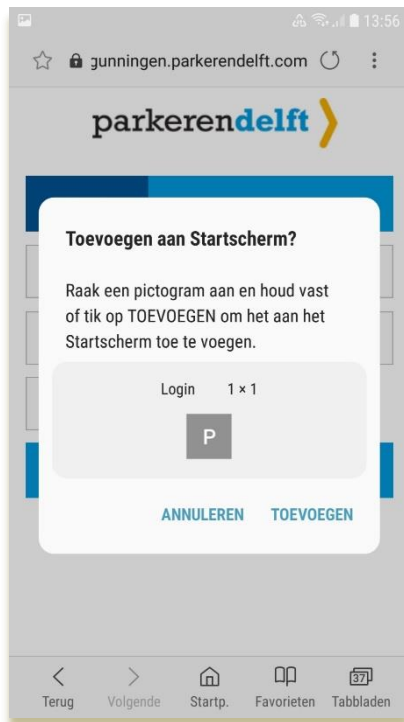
13:56

gunningen.parkerendelft.com

parkerendelft

Toevoegen aan Startscherm?

Raak een pictogram aan en houd vast of tik op TOEVOEGEN om het aan het Startscherm toe te voegen.

Login 1 × 1

P

ANNULEREN TOEVOEGEN

Terug Volgende Startp. Favorieten 37 Tabbladen